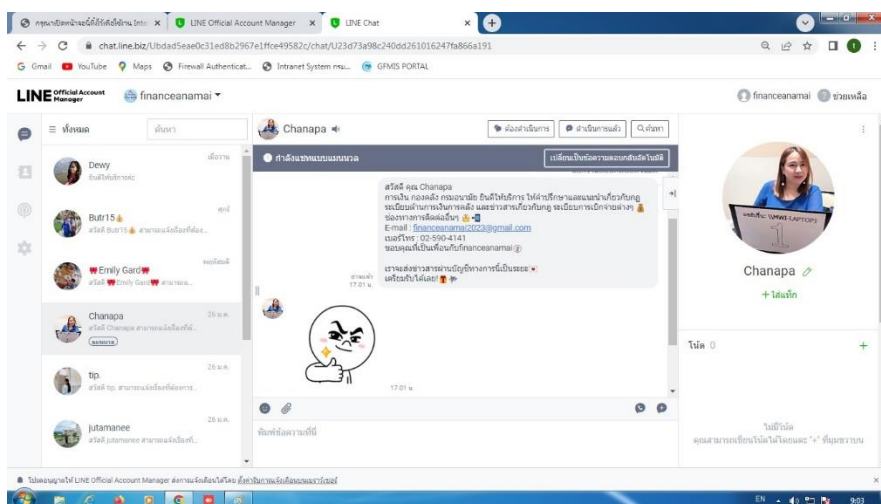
กรุณายืนยันว่าคุณมีสิทธิ์เข้าถึง Inter × | LINE Official Account Manager × | LINE Chat ×

chat.line.biz/Ubdad5eae0c31ed8b2967e1ffce49582c/chat/U23d73a98c240dd261016247fa866a191

Gmail YouTube Maps Firewall Authenticat... Intranet System กรม... GFMIS PORTAL

LINE Official Account Manager financeanamai

financeanamai ช่วยเหลือ

ทั้งหมด ค้นหา

Dewy
ยินดีให้บริการค่ะ

Butr15
สวัสดี Butr15 สามารถแจ้งเรื่องที่ต้อง...

Emily Gard
สวัสดี Emily Gard สามารถ...

Chanapa 26 ม.ค.
สวัสดี Chanapa สามารถแจ้งเรื่องที่...

tip. 26 ม.ค.
สวัสดี tip. สามารถแจ้งเรื่องที่ต้องการ...

jutamanee 26 ม.ค.
สวัสดี jutamanee สามารถแจ้งเรื่องที่...

Chanapa

ต้องดำเนินการ ดำเนินการแล้ว ค้นหา

กำลังแชทแบบแมนนวล

เปลี่ยนเป็นข้อความตอบกลับอัตโนมัติ

สวัสดี คุณ Chanapa
การเงิน กองคลัง กรมอนามัย ยินดีให้บริการ ให้คำปรึกษาและแนะนำเกี่ยวกับกฎระเบียบด้านการเงินการคลัง และข่าวสารเกี่ยวกับกฎ ระเบียบการเบิกจ่ายต่างๆ
ช่องทางการติดต่ออื่นๆ
E-mail : financeanamai2023@gmail.com
เบอร์โทร : 02-590-4141
ขอบคุณที่เป็นเพื่อนกับfinanceanamai

เราจะส่งข่าวสารผ่านบัญชีทางการนี้เป็นระยะ
เตรียมรับได้เลย!

17:01 น.

17:01 น.

พิมพ์ข้อความที่นี่

Chanapa
+ ใส่แท็ก

โน้ต 0

ไม่มีโน้ต
คุณสามารถเขียนโน้ตได้โดยกด "+" ที่มุมขวาบน

โปรดอนุญาตให้ LINE Official Account Manager ส่งการแจ้งเตือนได้โดย ตั้งค่าในการแจ้งเตือนของเบราว์เซอร์

EN 9:03